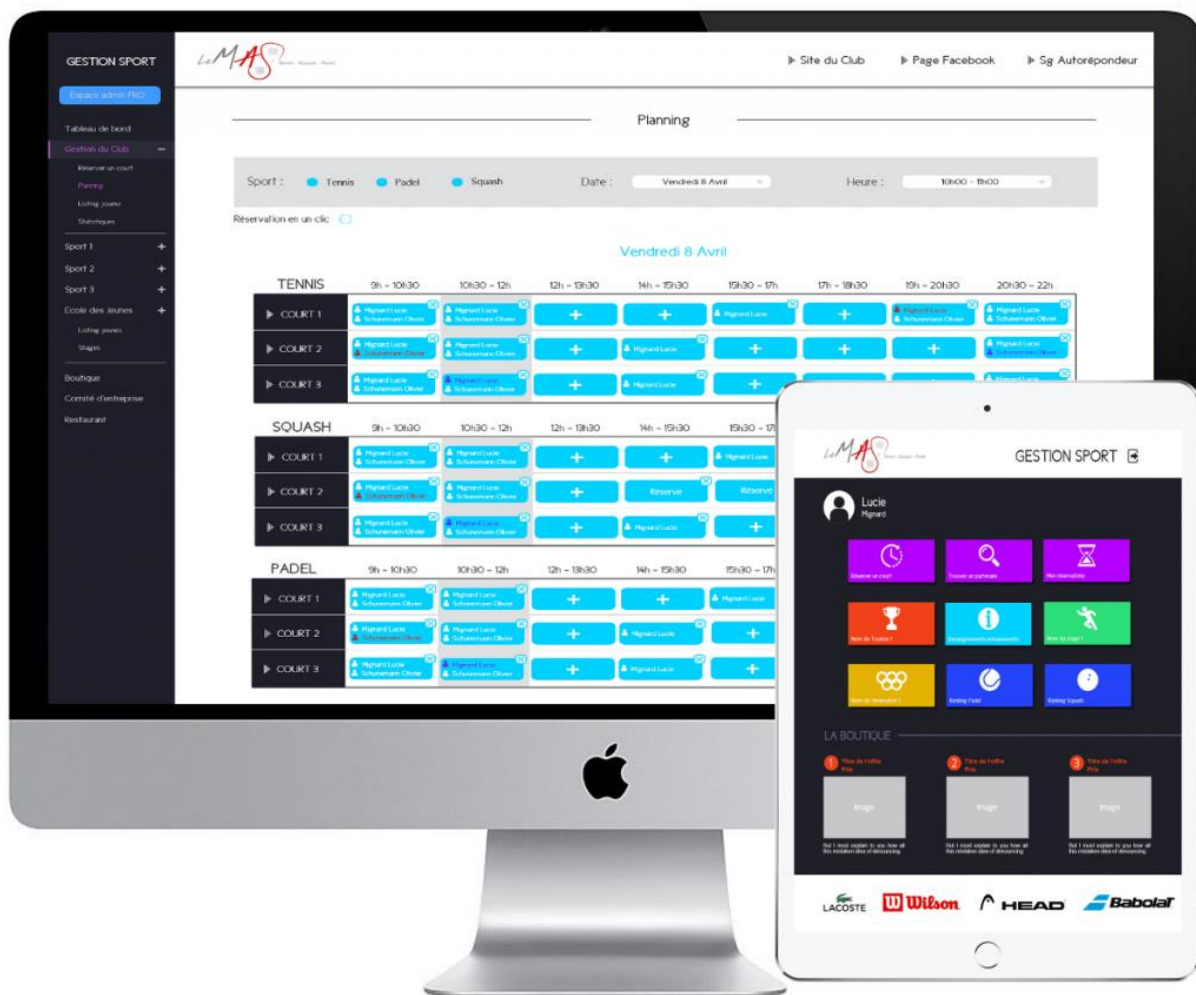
GESTION SPORT

Espace admin PRO

Tableau de bord

Gestion du Club

Réserver un court

Planning

Listing joueur

Statistiques

Sport 1 +

Sport 2 +

Sport 3 +

Ecole des Jeunes +

Listing jeunes

Stages

Boutique

Comité d'entreprise

Restaurant

Le MAS

▶ Site du Club ▶ Page Facebook ▶ Sg Autorépondeur

Planning

Sport : Tennis Padel Squash Date : Vendredi 8 Avril Heure : 10h00 - 11h00

Réservation en un clic

Vendredi 8 Avril

| TENNIS | 9h - 10h30 | 10h30 - 12h | 12h - 13h30 | 14h - 15h30 | 15h30 - 17h | 17h - 18h30 | 19h - 20h30 | 20h30 - 22h |
|---|---|---|---|---|---|---|---|---|
| ▶ COURT 1 | Mignard Lucie Schuneman Olivier | Mignard Lucie Schuneman Olivier | + | + | Mignard Lucie | + | Mignard Lucie Schuneman Olivier | Mignard Lucie Schuneman Olivier |
| ▶ COURT 2 | Mignard Lucie Schuneman Olivier | Mignard Lucie Schuneman Olivier | + | Mignard Lucie | + | + | + | Mignard Lucie Schuneman Olivier |
| ▶ COURT 3 | Mignard Lucie Schuneman Olivier | Mignard Lucie Schuneman Olivier | + | Mignard Lucie | + | | | Mignard Lucie |

| SQUASH | 9h - 10h30 | 10h30 - 12h | 12h - 13h30 | 14h - 15h30 | 15h30 - 17 |
|---|---|---|---|---|---|
| ▶ COURT 1 | Mignard Lucie Schuneman Olivier | Mignard Lucie Schuneman Olivier | + | + | Mignard Lucie |
| ▶ COURT 2 | Mignard Lucie Schuneman Olivier | Mignard Lucie Schuneman Olivier | + | Reserve | Reserve |
| ▶ COURT 3 | Mignard Lucie Schuneman Olivier | Mignard Lucie Schuneman Olivier | + | Mignard Lucie | |

| PADEL | 9h - 10h30 | 10h30 - 12h | 12h - 13h30 | 14h - 15h30 | 15h30 - 17h |
|---|---|---|---|---|---|
| ▶ COURT 1 | Mignard Lucie Schuneman Olivier | Mignard Lucie Schuneman Olivier | + | + | Mignard Lucie |
| ▶ COURT 2 | Mignard Lucie Schuneman Olivier | Mignard Lucie Schuneman Olivier | + | Mignard Lucie | + |
| ▶ COURT 3 | Mignard Lucie Schuneman Olivier | Mignard Lucie Schuneman Olivier | + | Mignard Lucie | + |

Le MAS

GESTION SPORT

Lucie
Mignard

Réserver un court
Trouver un partenaire
Mes réservations
Nom du Tournoi ?
Renseignements et événements
Nom du stage ?
Nom de l'animation ?
Ranking Padel
Ranking Squash

LA BOUTIQUE

1 Titre de l'offre Prix
2 Titre de l'offre Prix
3 Titre de l'offre Prix

Image
Image
Image

But I must explain to you how all this mistaken idea of denouncing
But I must explain to you how all this mistaken idea of denouncing
But I must explain to you how all this mistaken idea of denouncing

LACOSTE Wilson HEAD Babolat